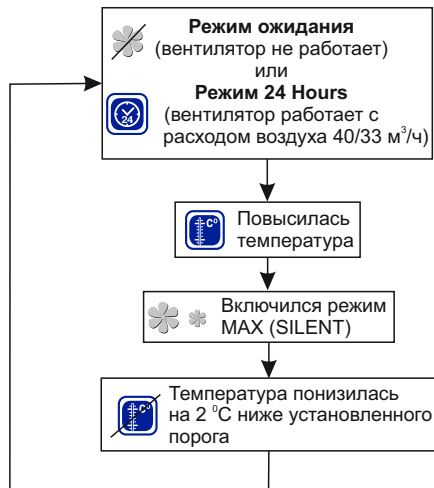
**Режим ожидания**
(вентилятор не работает)
или
**Режим 24 Hours**
(вентилятор работает с расходом воздуха 40/33 м$^3$/ч)

24

°C

Повысилась температура

Включился режим MAX (SILENT)

°C

Температура понизилась на 2 $^0$C ниже установленного порога